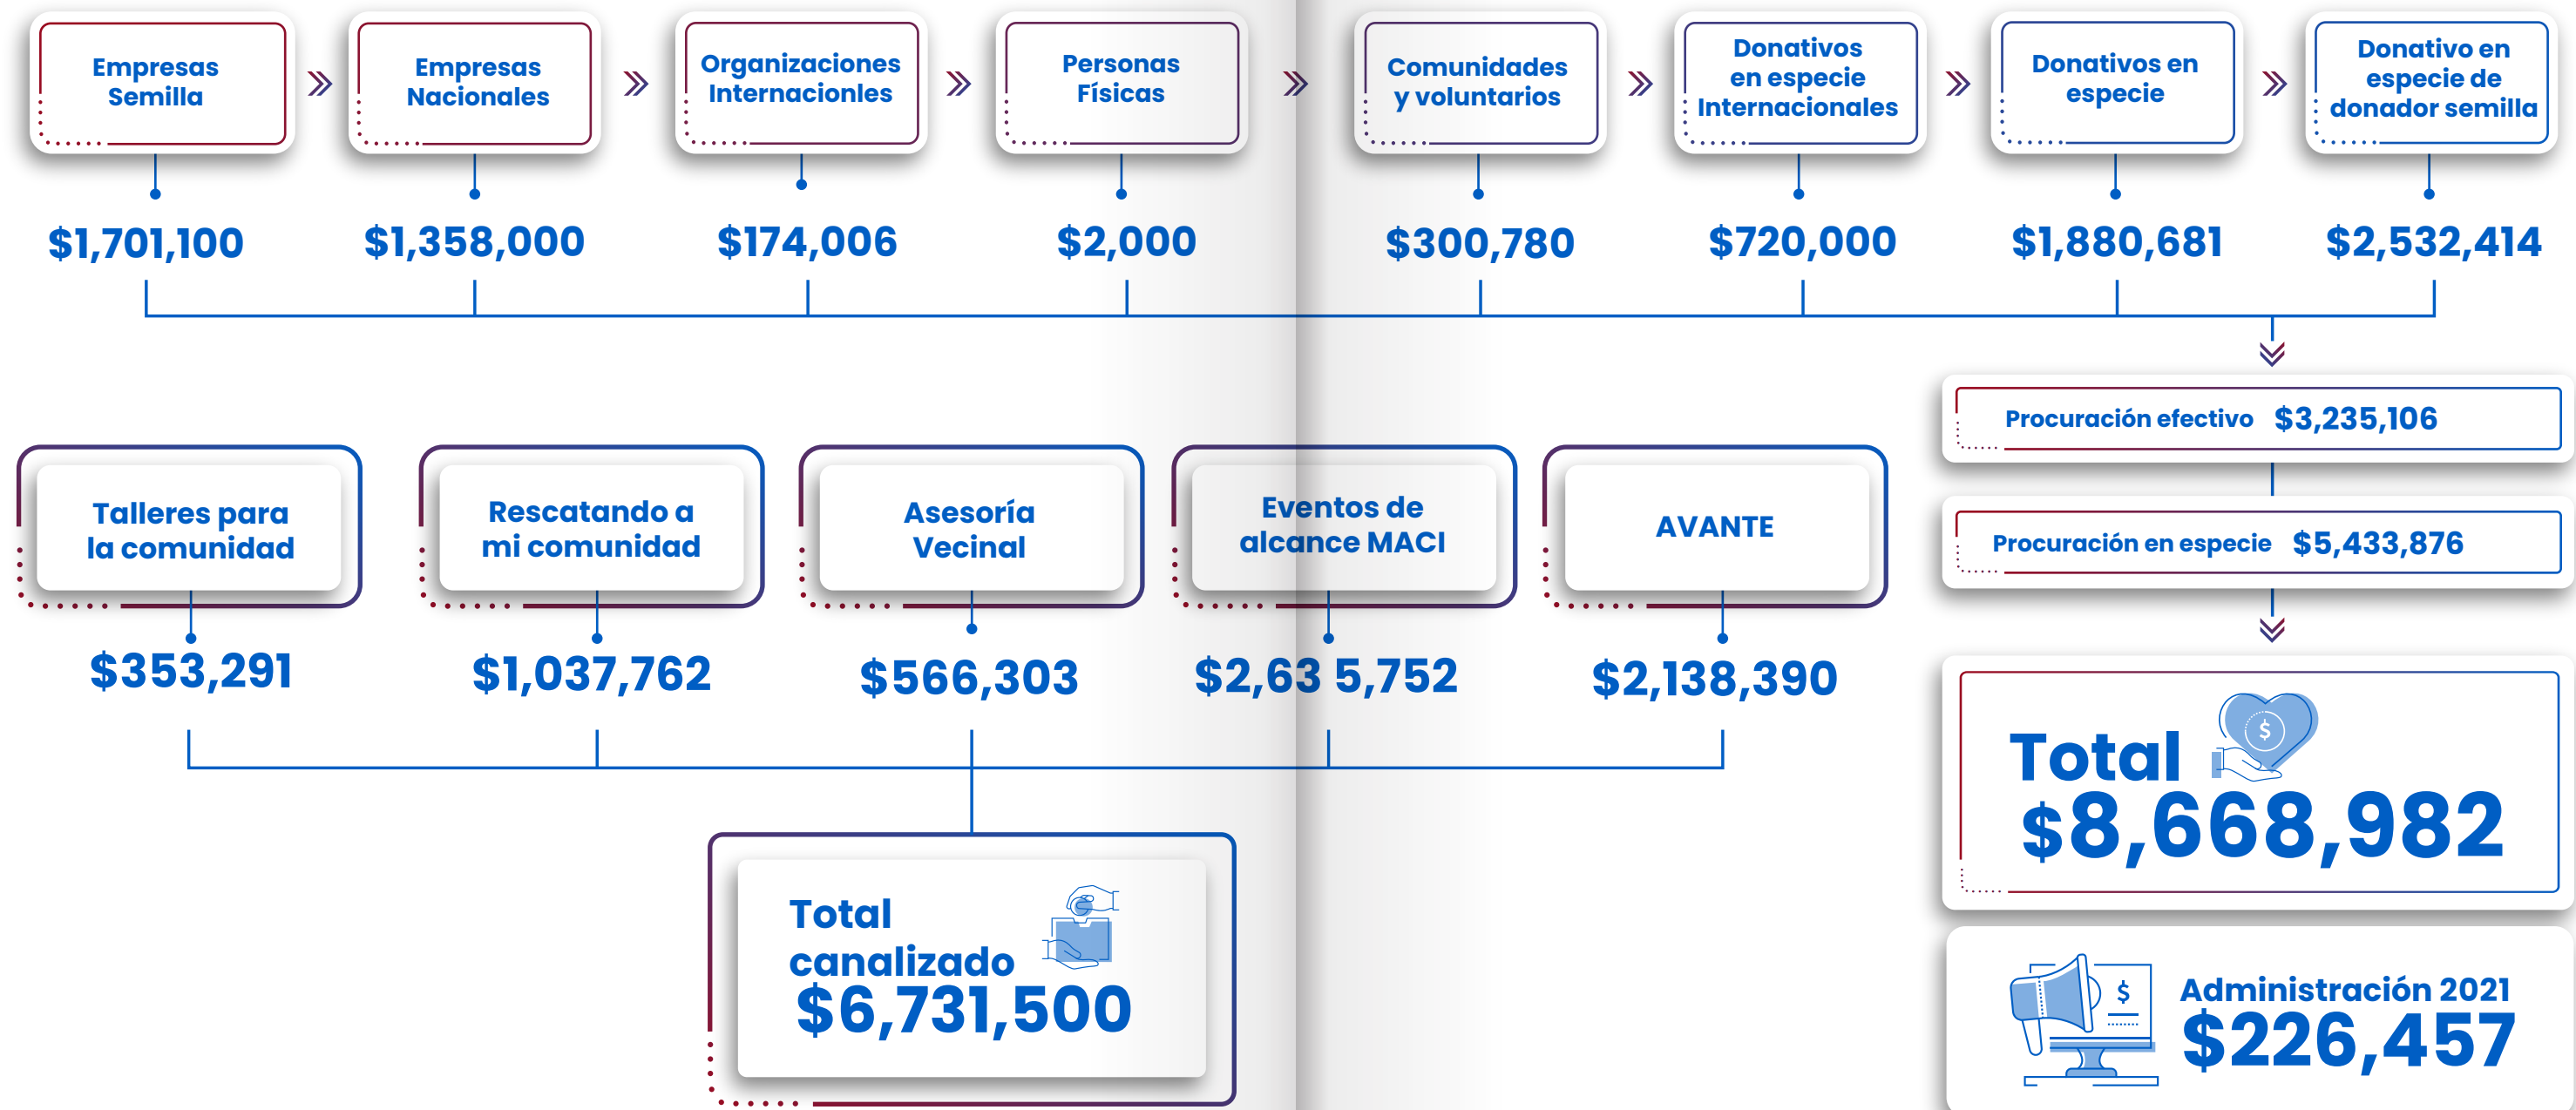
Empresas Semilla
$1,701,100

Empresas Nacionales
$1,358,000

Organizaciones Internacionles
$174,006

Personas Físicas
$2,000

Comunidades y voluntarios
$300,780

Donativos en especie Internacionales
$720,000

Donativos en especie
$1,880,681

Donativo en especie de donador semilla
$2,532,414

Procuración efectivo $3,235,106

Procuración en especie $5,433,876

Total
$8,668,982

Talleres para la comunidad
$353,291

Rescatando a mi comunidad
$1,037,762

Asesoría Vecinal
$566,303

Eventos de alcance MACI
$2,63 5,752

AVANTE
$2,138,390

Total canalizado
$6,731,500

$

Administración 2021
$226,457